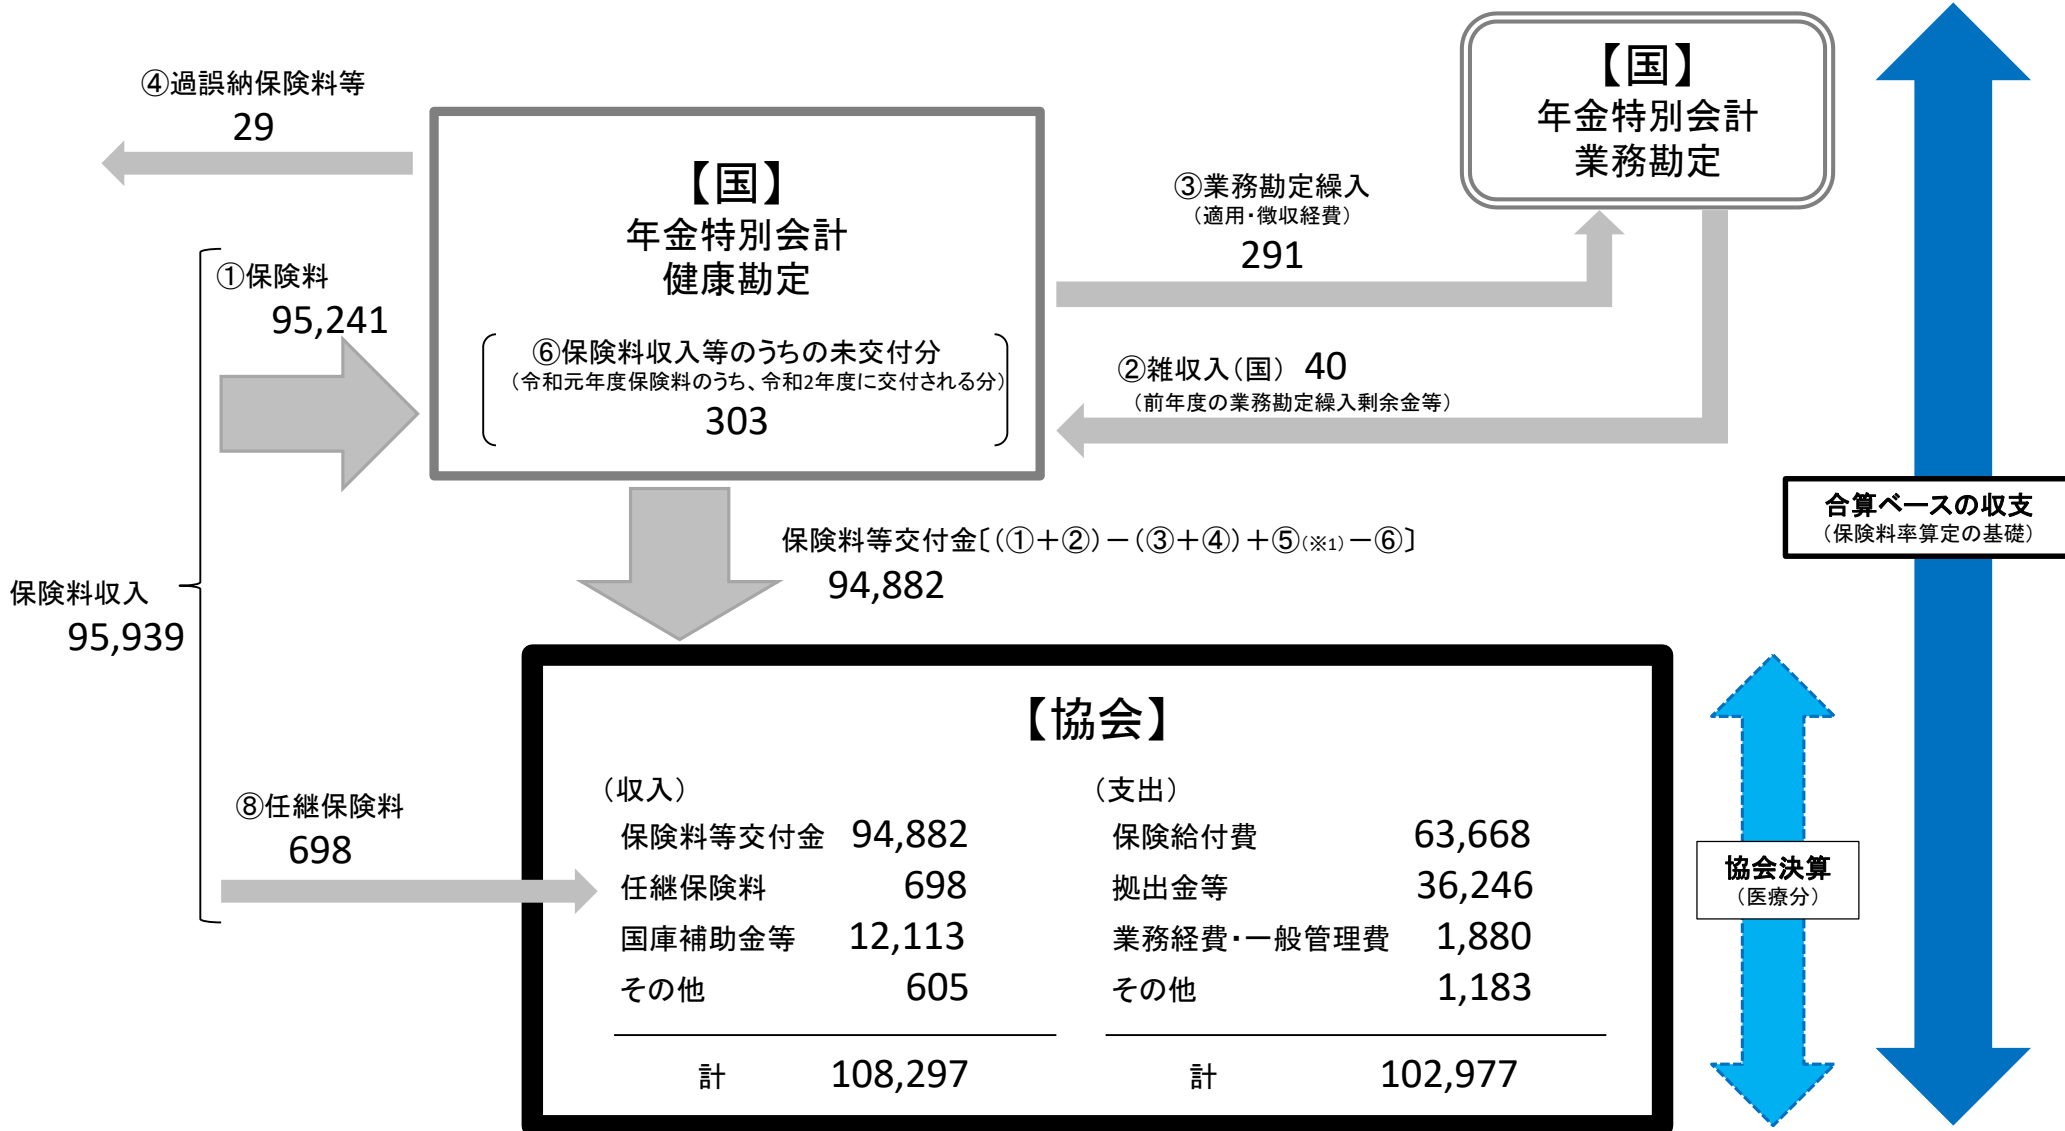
④過誤納保険料等
29

【国】
年金特別会計
健康勘定

⑥保険料収入等のうちの未交付分
（令和元年度保険料のうち、令和2年度に交付される分）
303

③業務勘定繰入
（適用・徴収経費）
291

【国】
年金特別会計
業務勘定

①保険料
95,241

②雑収入（国） 40
（前年度の業務勘定繰入剰余金等）

保険料収入
95,939

保険料等交付金〔（①＋②）－（③＋④）＋⑤（※1）－⑥〕
94,882

合算ベースの収支
（保険料率算定の基礎）

【協会】

⑧任継保険料
698

（収入）
| | |
|---|---|
| 保険料等交付金 | 94,882 |
| 任継保険料 | 698 |
| 国庫補助金等 | 12,113 |
| その他 | 605 |
| 計 | 108,297 |

（支出）
| | |
|---|---|
| 保険給付費 | 63,668 |
| 拠出金等 | 36,246 |
| 業務経費・一般管理費 | 1,880 |
| その他 | 1,183 |
| 計 | 102,977 |

協会決算
（医療分）